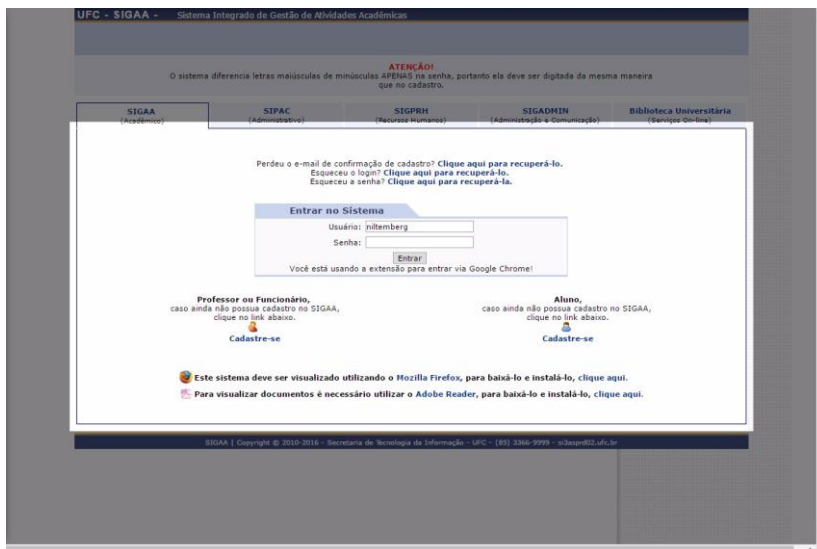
UFC - SIGAA - Sistema Integrado de Gestão de Atividades Acadêmicas

ATENÇÃO!
O sistema diferencia letras maiúsculas de minúsculas APENAS na senha, portanto ela deve ser digitada da mesma maneira que no cadastro.

SIGAA (Acadêmico)
SIPAC (Administrativo)
SIGPRH (Recursos Humanos)
SIGADMIN (Administração e Comunicação)
Biblioteca Universitária (Serviços On-line)

Perdeu o e-mail de confirmação de cadastro? Clique aqui para recuperá-lo.
Esqueceu o login? Clique aqui para recuperá-lo.
Esqueceu a senha? Clique aqui para recuperá-la.

Entrar no Sistema
Usuário: niltemberg
Senha:
Entrar
Você está usando a extensão para entrar via Google Chrome!

Professor ou Funcionário,
caso ainda não possua cadastro no SIGAA,
clique no link abaixo.
Cadastre-se

Aluno,
caso ainda não possua cadastro no SIGAA,
clique no link abaixo.
Cadastre-se

Este sistema deve ser visualizado utilizando o Mozilla Firefox, para baixá-lo e instalá-lo, clique aqui.
Para visualizar documentos é necessário utilizar o Adobe Reader, para baixá-lo e instalá-lo, clique aqui.

SIGAA | Copyright © 2010-2016 - Secretaria de Tecnologia da Informação - UFC - (85) 3366-9999 - si3asprd02.ufc.br